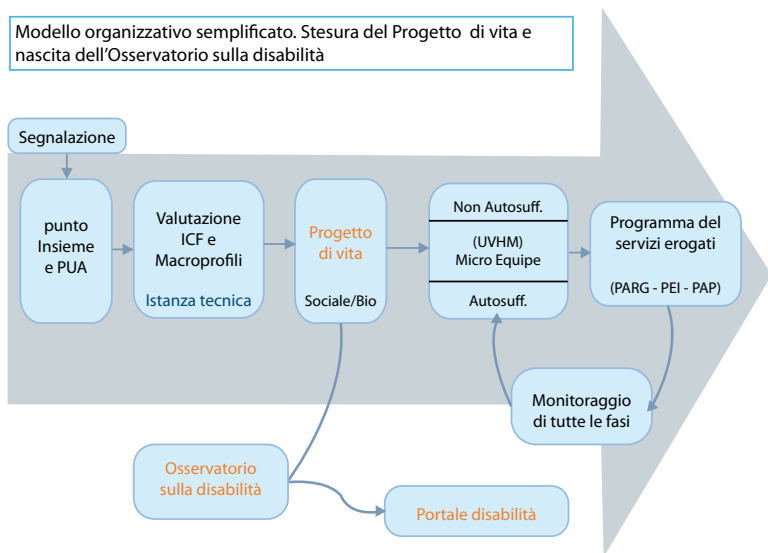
Modello organizzativo semplificato. Stesura del Progetto di vita e nascita dell'Osservatorio sulla disabilità

Segnalazione

punto Insieme e PUA

Valutazione ICF e Macroprofili

Istanza tecnica

Progetto di vita

Sociale/Bio

Non Autosuff.

(UVHM) Micro Equipe

Autosuff.

Programma del servizi erogati

(PARG - PEI - PAP)

Monitoraggio di tutte le fasi

Osservatorio sulla disabilità

Portale disabilità